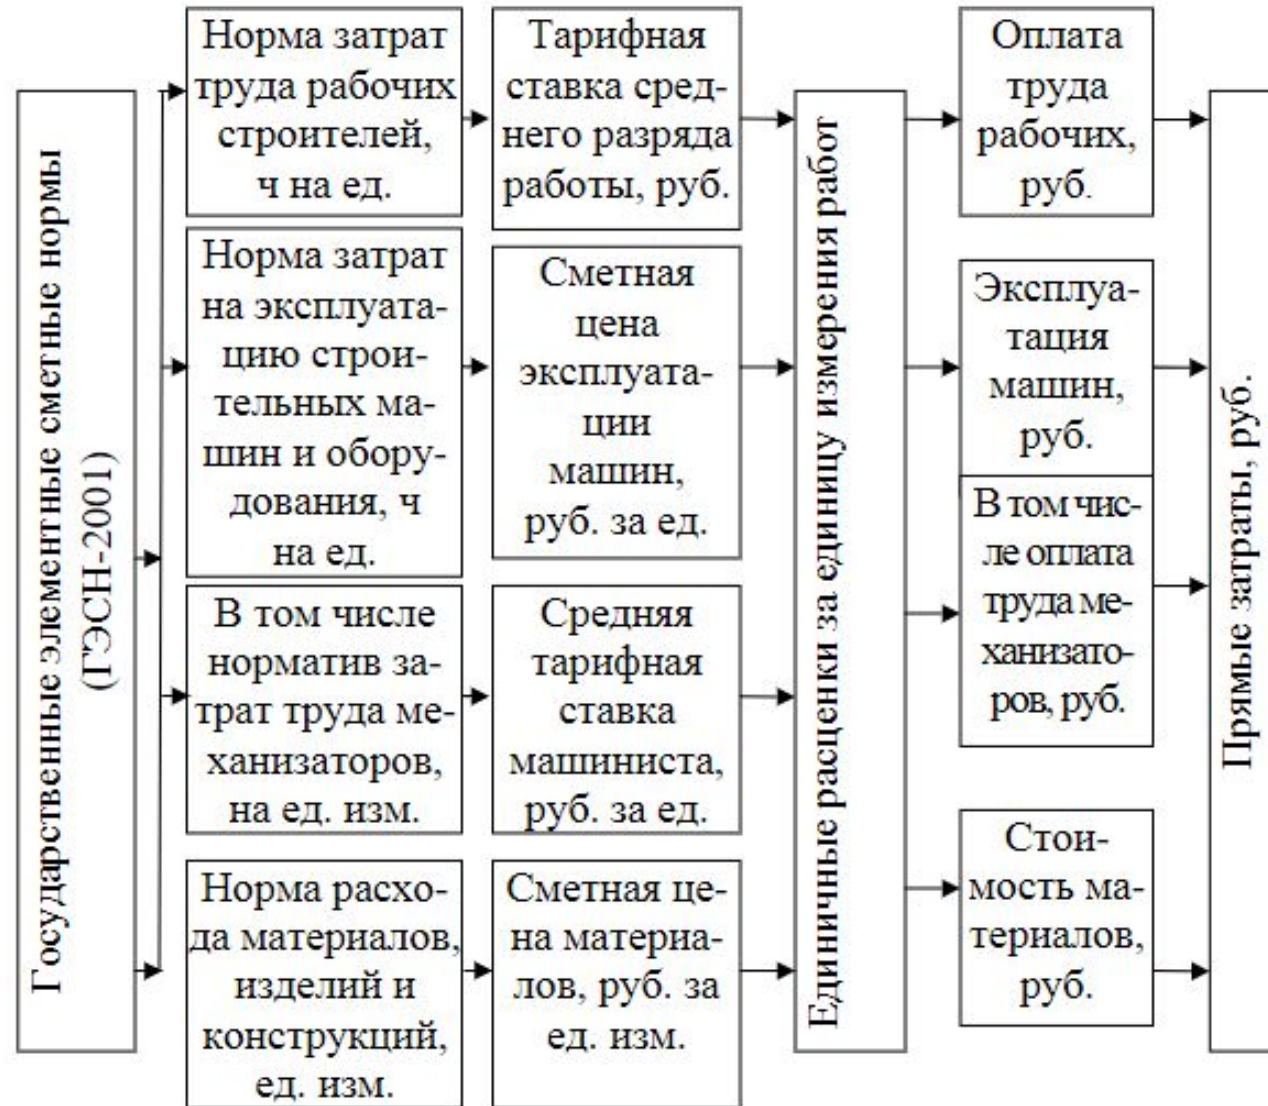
Государственные элементные сметные нормы (ГЭСН-2001)

Норма затрат труда рабочих строителей, ч на ед.

Тарифная ставка среднего разряда работы, руб.

Норма затрат на эксплуатацию строительных машин и оборудования, ч на ед.

Сметная цена эксплуатации машин, руб. за ед.

В том числе норматив затрат труда механизаторов, на ед. изм.

Средняя тарифная ставка машиниста, руб. за ед.

Норма расхода материалов, изделий и конструкций, ед. изм.

Сметная цена материалов, руб. за ед. изм.

Единичные расценки за единицу измерения работ

Оплата труда рабочих, руб.

Эксплуатация машин, руб.

В том числе оплата труда механизаторов, руб.

Стоимость материалов, руб.

Прямые затраты, руб.